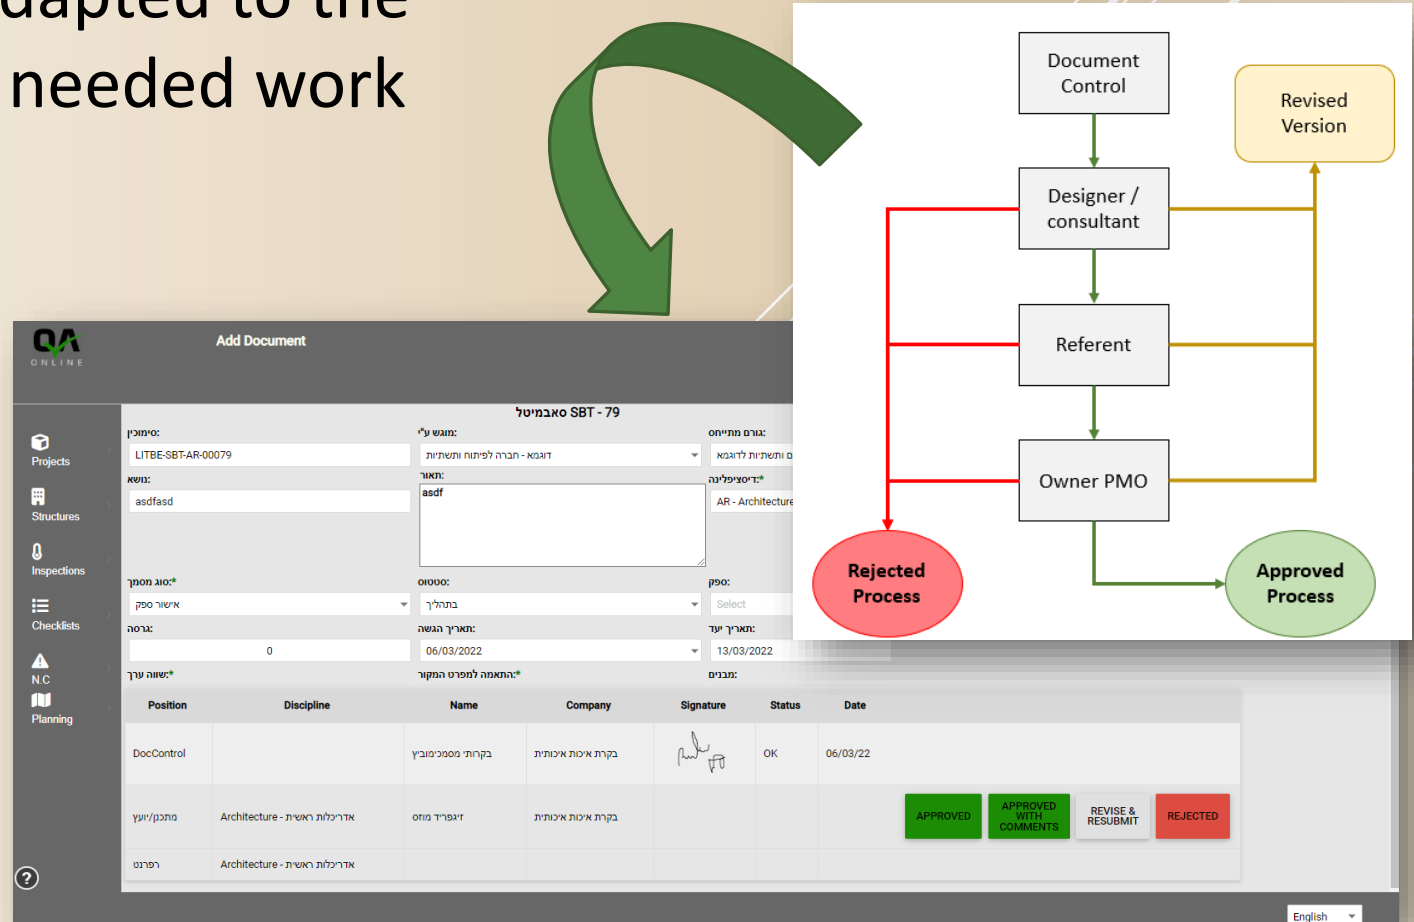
needed work

Document Control

Revised Version

Designer / consultant

Referent

Owner PMO

Rejected Process

Approved Process

ONLINE

Add Document

Projects

Structures

Inspections

Checklists

N.C

Planning

SBT - 79 סאבמיטל

סימוכין:

LITBE-SBT-AR-00079

מוגש ע"י:

דוגמא - חברה לפיתוח ותשתיות

גורם מתייחס:

דוגמא ותשתיות ם

נושא:

asdfasd

תאור:

asdf

דיסציפלינה:*

AR - Architecture

סוג מסמך:*

אישור ספק

סטטוס:

בתהליך

ספק:

Select

גרסה:

0

תאריך הגשה:

06/03/2022

תאריך יעד:

13/03/2022

ששון ערך:*

התאמה לפורמט המקום:*

מבנים:

| Position | Discipline | Name | Company | Signature | Status | Date |
|---|---|---|---|---|---|---|
| DocControl | | בקרות מסמכים | בקרת איכות תיות | | OK | 06/03/22 |
| מתכנן/יועץ | Architecture - אדריכל ראשי | זיגפריד חנוך | בקרת איכות תיות | | | |
| רפרנט | Architecture - אדריכל ראשי | | | | | |

APPROVED

APPROVED WITH COMMENTS

REVISE & RESUBMIT

REJECTED

?

English